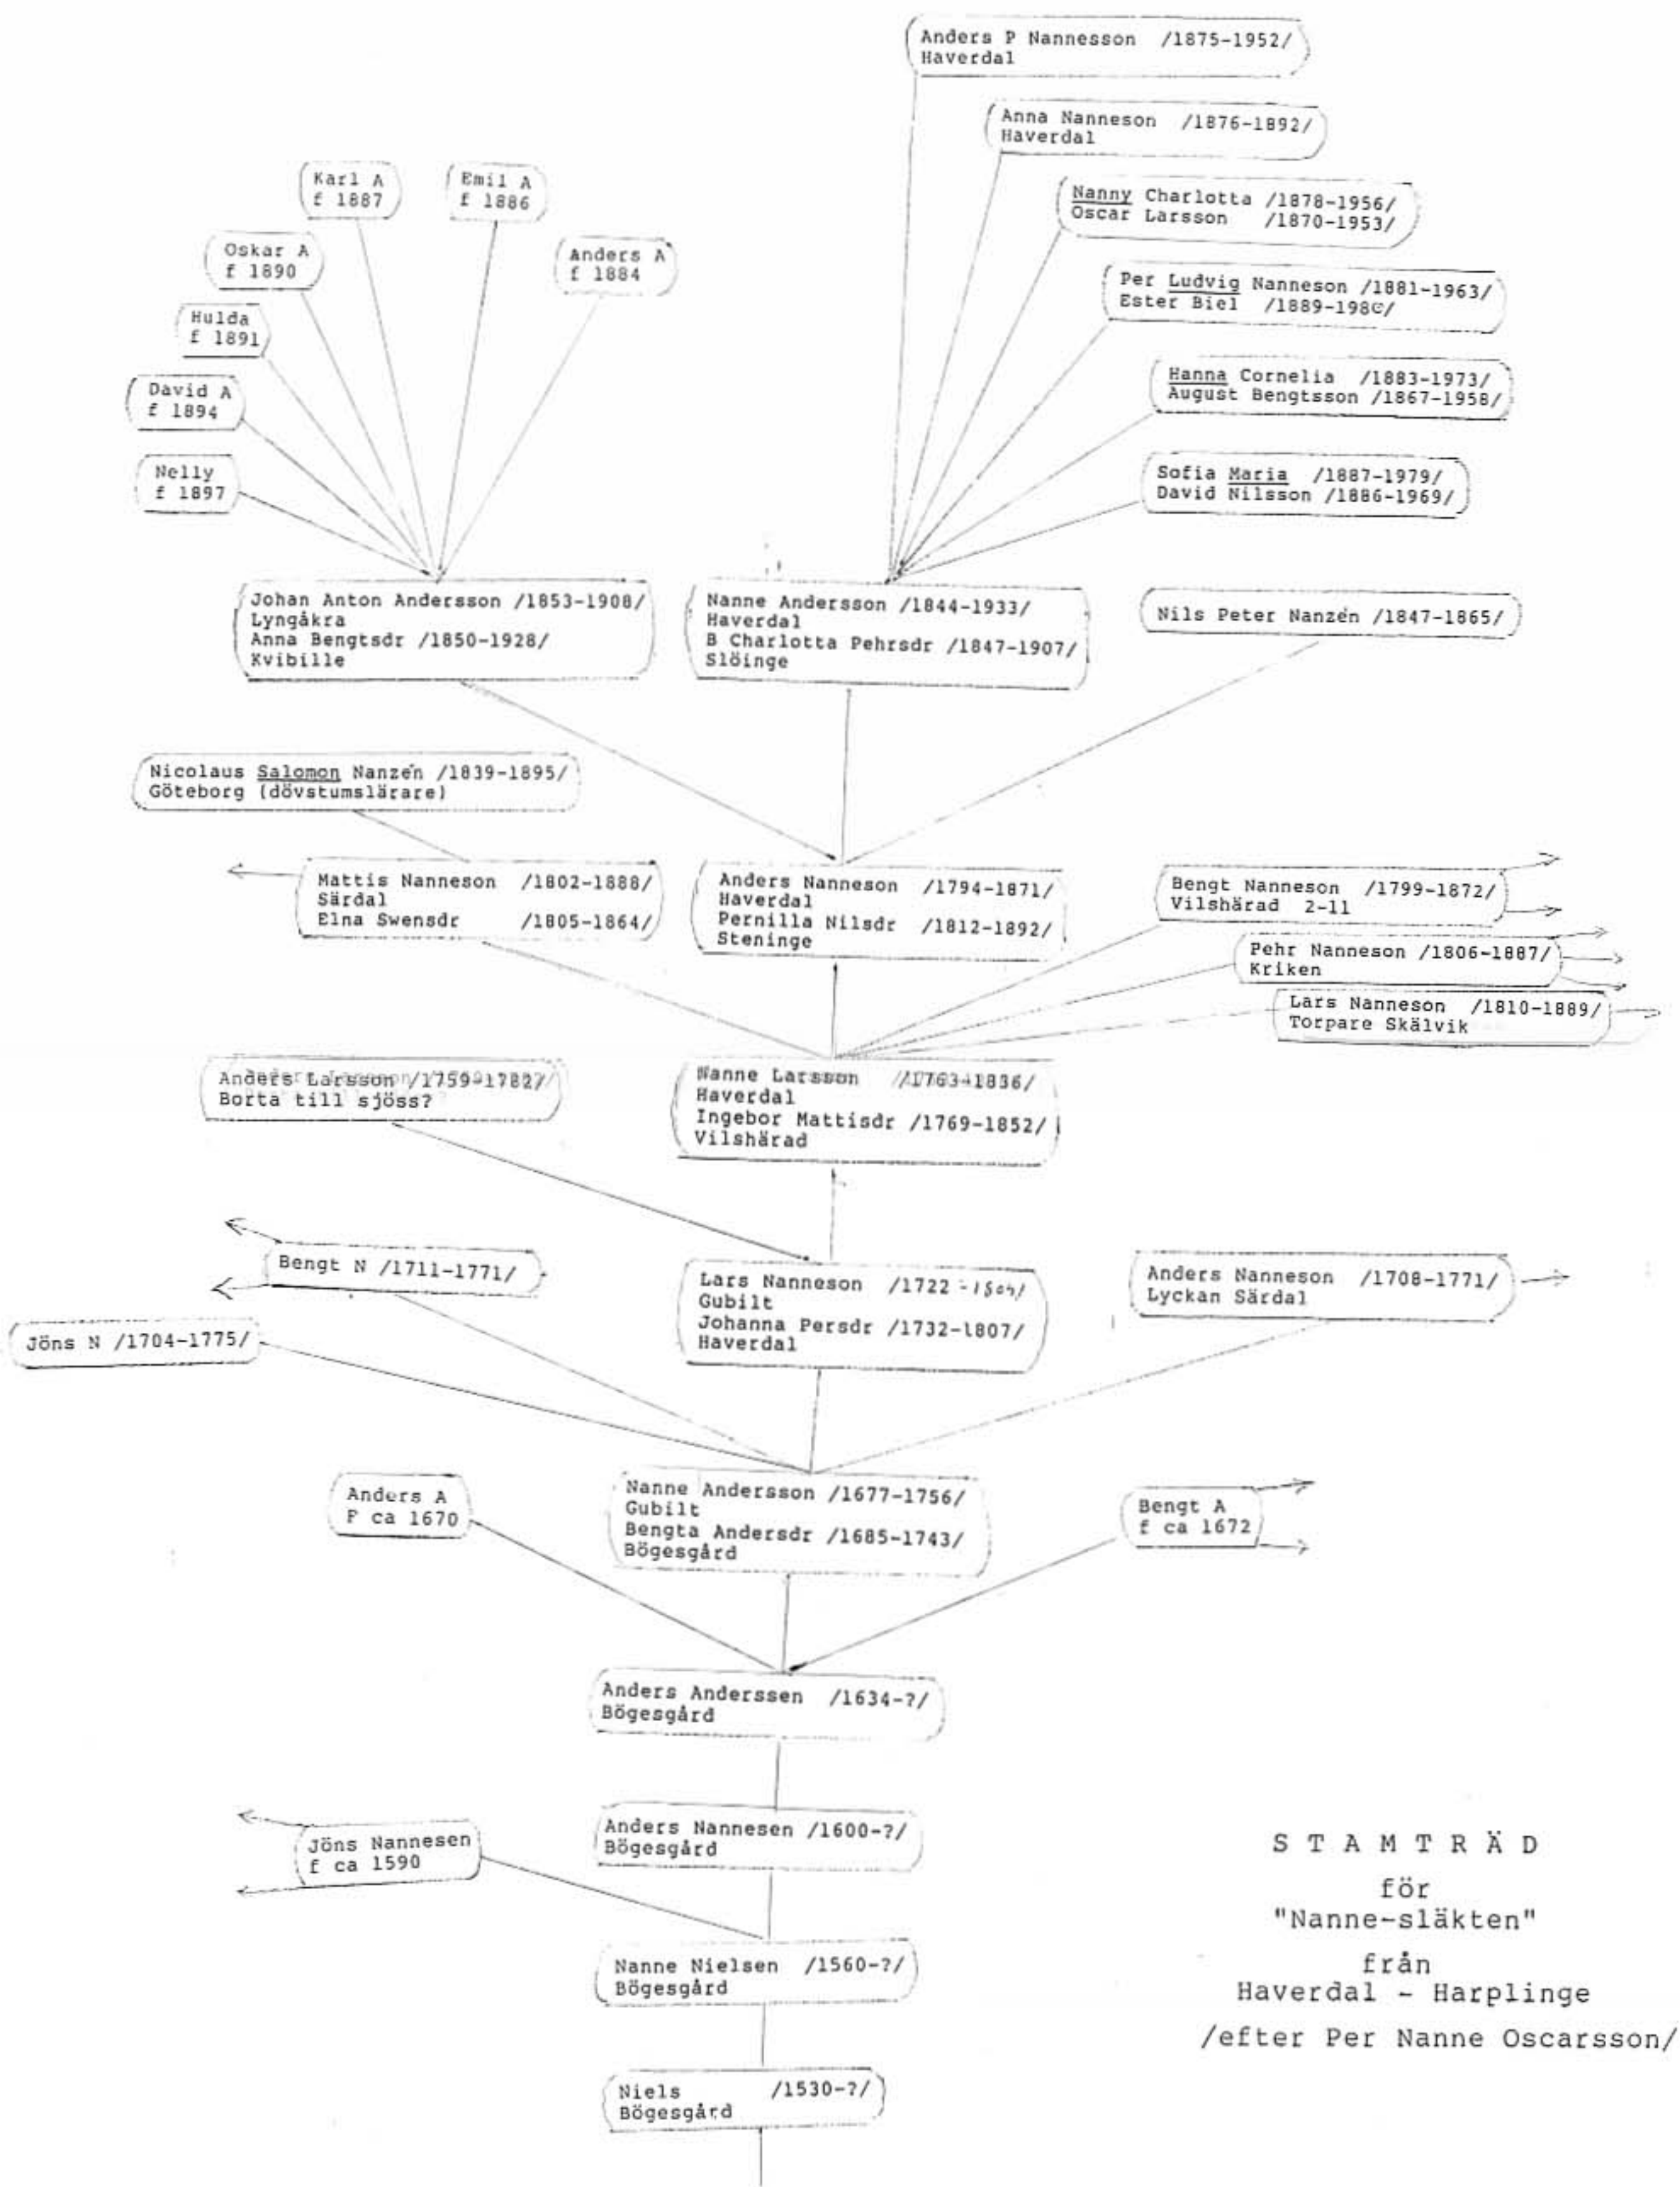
Anders P Nannesson /1875-1952/
Haverdal

Anna Nanneson /1876-1892/
Haverdal

Nanny Charlotta /1878-1956/
Oscar Larsson /1870-1953/

Per Ludvig Nanneson /1881-1963/
Ester Biel /1889-198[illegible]/

Hanna Cornelia /1883-1973/
August Bengtsson /1867-1958/

Sofia Maria /1887-1979/
David Nilsson /1886-1969/

Karl A
f 1887

Emil A
f 1886

Oskar A
f 1890

Anders A
f 1884

Hulda
f 1891

David A
f 1894

Nelly
f 1897

Johan Anton Andersson /1853-1908/
Lyngåkra
Anna Bengtsdr /1850-1928/
Kvibille

Nanne Andersson /1844-1933/
Haverdal
B Charlotta Pehrsdr /1847-1907/
Slöinge

Nils Peter Nanzén /1847-1865/

Nicolaus Salomon Nanzén /1839-1895/
Göteborg (dövstumslärare)

Mattis Nanneson /1802-1888/
Särdal
Elna Swensdr /1805-1864/

Anders Nanneson /1794-1871/
Haverdal
Pernilla Nilsdr /1812-1892/
Steninge

Bengt Nanneson /1799-1872/
Vilshärad 2-11

Pehr Nanneson /1806-1887/
Kriken

Lars Nanneson /1810-1889/
Torpare Skälvik

Anders Larsson /1759-1782/
Borta till sjöss?

Nanne Larsson /1763-1836/
Haverdal
Ingebor Mattisdr /1769-1852/
Vilshärad

Bengt N /1711-1771/

Lars Nanneson /1722-1804/
Gubilt
Johanna Persdr /1732-1807/
Haverdal

Anders Nanneson /1708-1771/
Lyckan Särdal

Jöns N /1704-1775/

Anders A
F ca 1670

Nanne Andersson /1677-1756/
Gubilt
Bengta Andersdr /1685-1743/
Bögesgård

Bengt A
f ca 1672

Anders Anderssen /1634-?/
Bögesgård

Anders Nannesen /1600-?/
Bögesgård

Jöns Nannesen
f ca 1590

Nanne Nielsen /1560-?/
Bögesgård

Niels /1530-?/
Bögesgård

S T A M T R Ä D
för
"Nanne-släkten"
från
Haverdal - Harplinge
/efter Per Nanne Oscarsson/